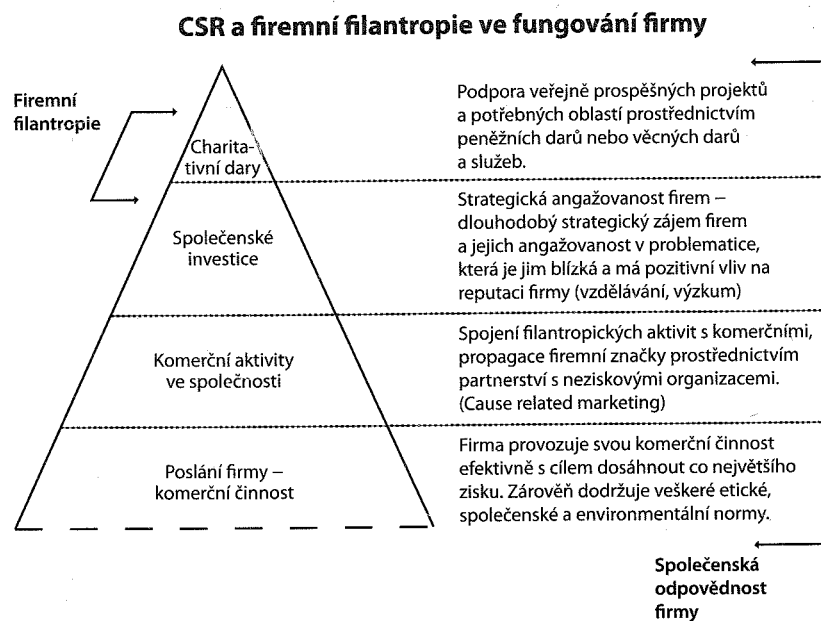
CSR a firemní filantropie ve fungování firmy

Firemní filantropie

Charitativní dary

Podpora veřejně prospěšných projektů a potřebných oblastí prostřednictvím peněžních darů nebo věcných darů a služeb.

Společenské investice

Strategická angažovanost firem – dlouhodobý strategický zájem firem a jejich angažovanost v problematice, která je jim blízká a má pozitivní vliv na reputaci firmy (vzdělávání, výzkum)

Komerční aktivity ve společnosti

Spojení filantropických aktivit s komerčními, propagace firemní značky prostřednictvím partnerství s neziskovými organizacemi. (Cause related marketing)

Poslání firmy – komerční činnost

Firma provozuje svou komerční činnost efektivně s cílem dosáhnout co největšího zisku. Zároveň dodržuje veškeré etické, společenské a environmentální normy.

Společenská odpovědnost firmy